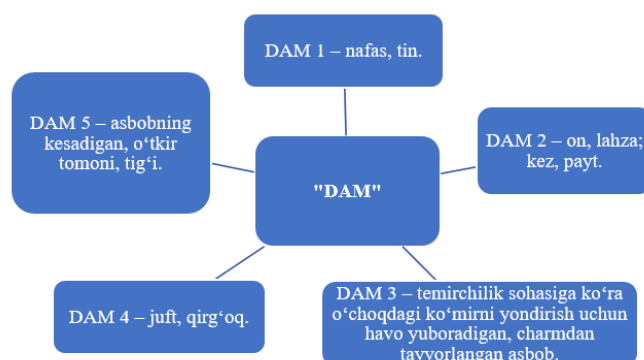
DAM 1 – nafas, tin.

DAM 5 – asbobning kesadigan, o‘tkir tomoni, tig‘i.

"DAM"

DAM 2 – on, lahza; kez, payt.

DAM 4 – juft, qirg‘oq.

DAM 3 – temirchilik sohasiga ko‘ra o‘choqdagi ko‘mirni yondirish uchun havo yuboradigan, charmdan tayyorlangan asbob.